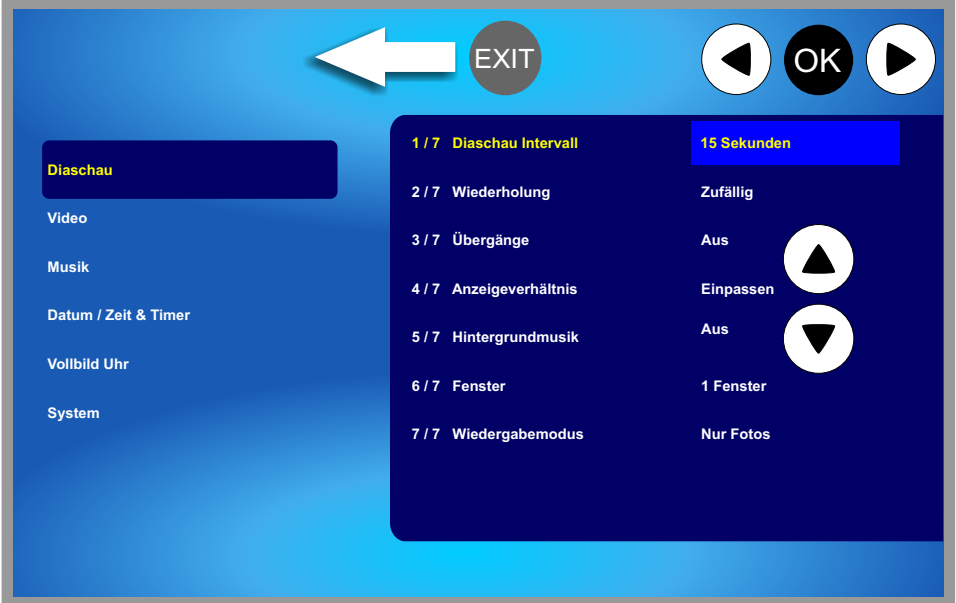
EXIT

OK

Diaschau

Video

Musik

Datum / Zeit & Timer

Vollbild Uhr

System

| | | |
|---|---|---|
| 1 / 7 | Diaschau Intervall | 15 Sekunden |
| 2 / 7 | Wiederholung | Zufällig |
| 3 / 7 | Übergänge | Aus |
| 4 / 7 | Anzeigeverhältnis | Einpassen |
| 5 / 7 | Hintergrundmusik | Aus |
| 6 / 7 | Fenster | 1 Fenster |
| 7 / 7 | Wiedergabemodus | Nur Fotos |